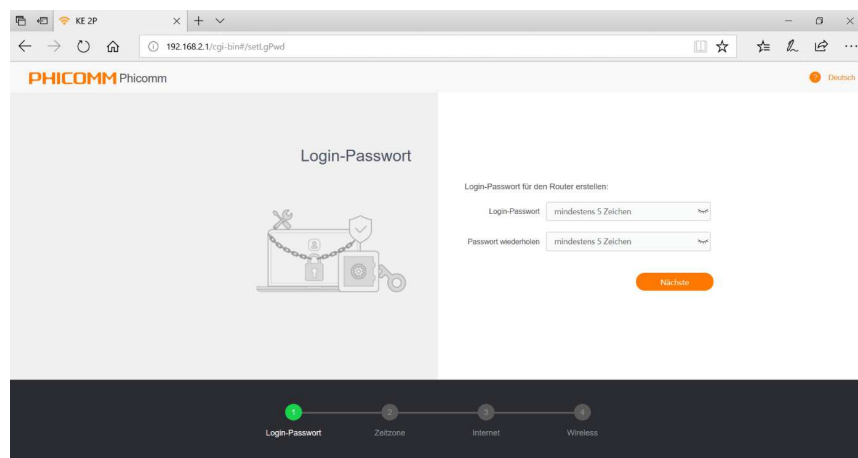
KE 2P

192.168.2.1/cgi-bin#/setLgPwd

PHICOMM Phicomm

Deutsch

Login-Passwort

Login-Passwort für den Router erstellen:

Login-Passwort mindestens 5 Zeichen

Passwort wiederholen mindestens 5 Zeichen

Nächste

1 Login-Passwort
2 Zeitzone
3 Internet
4 Wireless